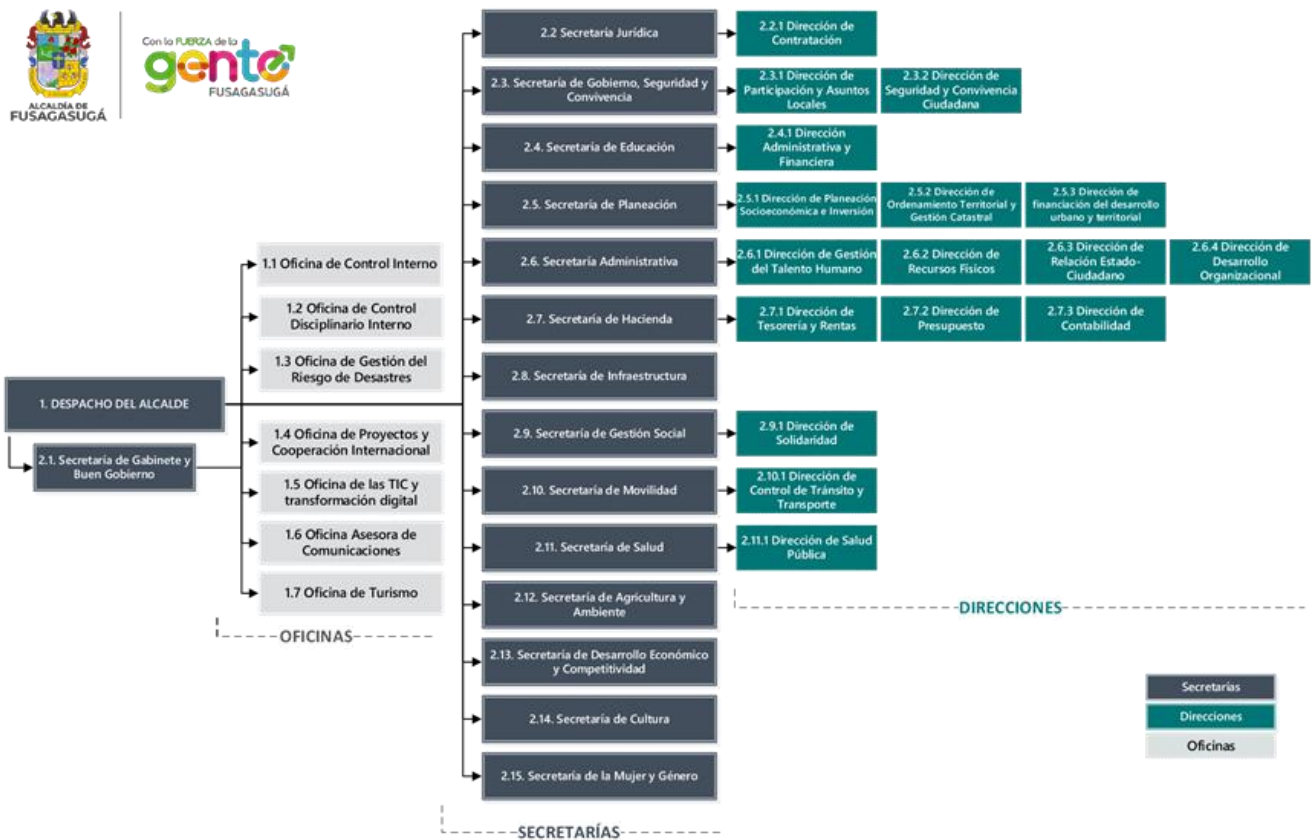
ALCALDÍA DE FUSAGASUGÁ

Con la FUERZA de la gente FUSAGASUGÁ

1. DESPACHO DEL ALCALDE

2.1. Secretaría de Gabinete y Buen Gobierno

1.1 Oficina de Control Interno

1.2 Oficina de Control Disciplinario Interno

1.3 Oficina de Gestión del Riesgo de Desastres

1.4 Oficina de Proyectos y Cooperación Internacional

1.5 Oficina de las TIC y transformación digital

1.6 Oficina Asesora de Comunicaciones

1.7 Oficina de Turismo

OFICINAS

2.2 Secretaría Jurídica

2.2.1 Dirección de Contratación

2.3. Secretaría de Gobierno, Seguridad y Convivencia

2.3.1 Dirección de Participación y Asuntos Locales

2.3.2 Dirección de Seguridad y Convivencia Ciudadana

2.4. Secretaría de Educación

2.4.1 Dirección Administrativa y Financiera

2.5. Secretaría de Planeación

2.5.1 Dirección de Planeación Socioeconómica e Inversión

2.5.2 Dirección de Ordenamiento Territorial y Gestión Catastral

2.5.3 Dirección de financiación del desarrollo urbano y territorial

2.6. Secretaría Administrativa

2.6.1 Dirección de Gestión del Talento Humano

2.6.2 Dirección de Recursos Físicos

2.6.3 Dirección de Relación Estado-Ciudadano

2.6.4 Dirección de Desarrollo Organizacional

2.7. Secretaría de Hacienda

2.7.1 Dirección de Tesorería y Rentas

2.7.2 Dirección de Presupuesto

2.7.3 Dirección de Contabilidad

2.8. Secretaría de Infraestructura

2.9. Secretaría de Gestión Social

2.9.1 Dirección de Solidaridad

2.10. Secretaría de Movilidad

2.10.1 Dirección de Control de Tránsito y Transporte

2.11. Secretaría de Salud

2.11.1 Dirección de Salud Pública

2.12. Secretaría de Agricultura y Ambiente

2.13. Secretaría de Desarrollo Económico y Competitividad

2.14. Secretaría de Cultura

2.15. Secretaría de la Mujer y Género

DIRECCIONES

SECRETARÍAS

Secretarías
Direcciones
Oficinas